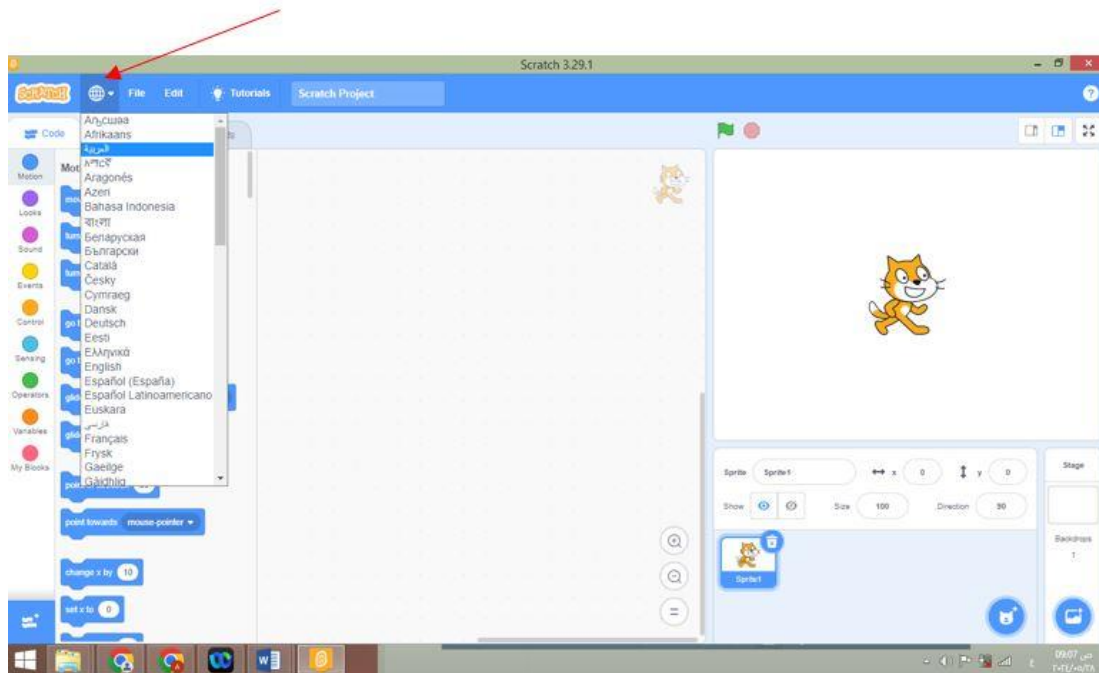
Scratch 3.29.1

Scratch
File
Edit
Tutorials
Scratch Project

Code

Motion
Looks
Sound
Events
Control
Sensing
Operators
Variables
My Blocks

Mot

Аҧсшәа
Afrikaans
العربية
አማርኛ
Aragonés
Azeri
Bahasa Indonesia
বাংলা
Беларуская
Български
Català
Česky
Cymraeg
Dansk
Deutsch
Eesti
Ελληνικά
English
Español (España)
Español Latinoamericano
Euskara
فارسی
Français
Frysk
Gaeilge
Gàidhlig

point towards mouse-pointer
change x by 10
set x to 0

Sprite Sprite1
x 0
y 0
Show
Size 100
Direction 90
Sprite1

Stage
Backdrops
1

09:07